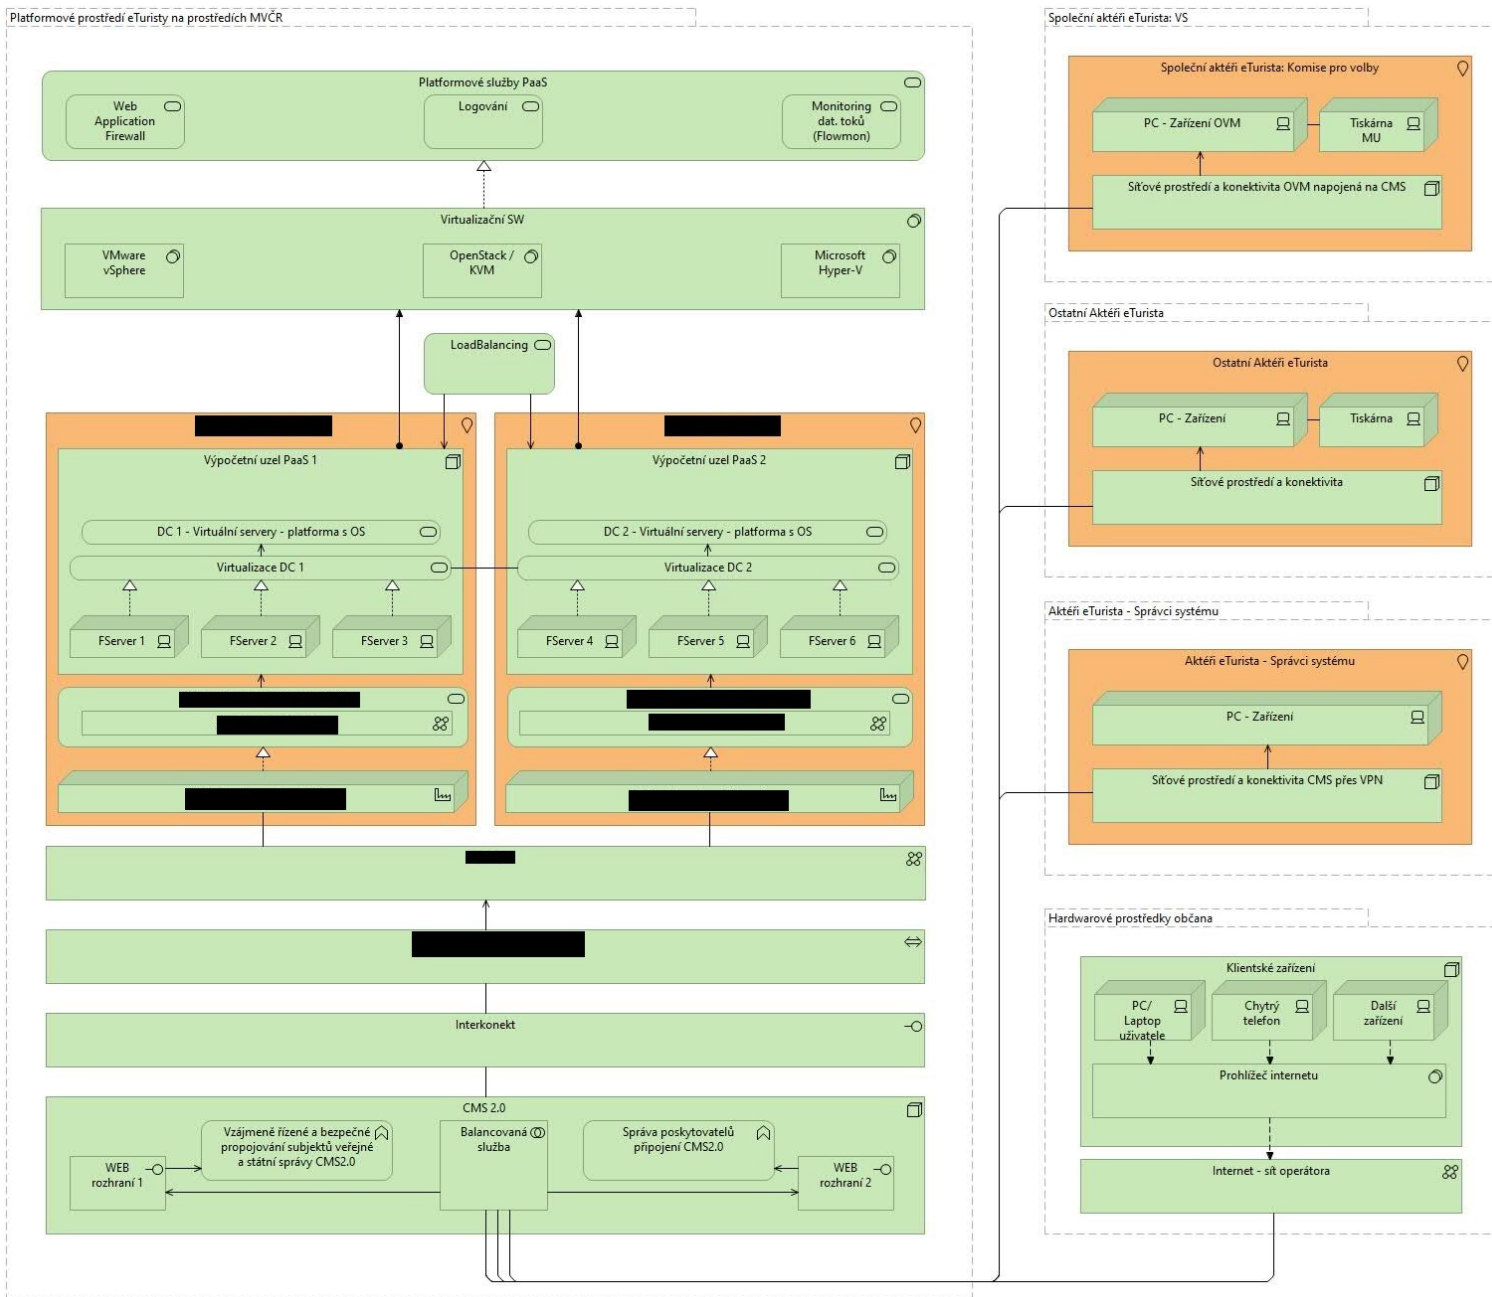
Platformové prostředí eTuristy na prostředích MVČR

Platformové služby PaaS

Web Application Firewall

Logování

Monitoring dat. toků (Flowmon)

Virtualizační SW

VMware vSphere

OpenStack / KVM

Microsoft Hyper-V

LoadBalancing

Výpočetní uzel PaaS 1

DC 1 - Virtuální servery - platforma s OS

Virtualizace DC 1

FServer 1

FServer 2

FServer 3

Výpočetní uzel PaaS 2

DC 2 - Virtuální servery - platforma s OS

Virtualizace DC 2

FServer 4

FServer 5

FServer 6

Interkonekt

CMS 2.0

WEB rozhraní 1

Vzájmené řízené a bezpečné propojování subjektů veřejné a státní správy CMS2.0

Balancovaná služba

Správa poskytovatelů připojení CMS2.0

WEB rozhraní 2

Společní aktéři eTurista: VS

Společní aktéři eTurista: Komise pro volby

PC - Zařízení OVM

Tiskárna MU

Síťové prostředí a konektivita OVM napojená na CMS

Ostatní Aktéři eTurista

Ostatní Aktéři eTurista

PC - Zařízení

Tiskárna

Síťové prostředí a konektivita

Aktéři eTurista - Správci systému

Aktéři eTurista - Správci systému

PC - Zařízení

Síťové prostředí a konektivita CMS přes VPN

Hardwarové prostředky občana

Klientské zařízení

PC/ Laptop uživatele

Chytrý telefon

Další zařízení

Prohlížeč internetu

Internet - síť operátora